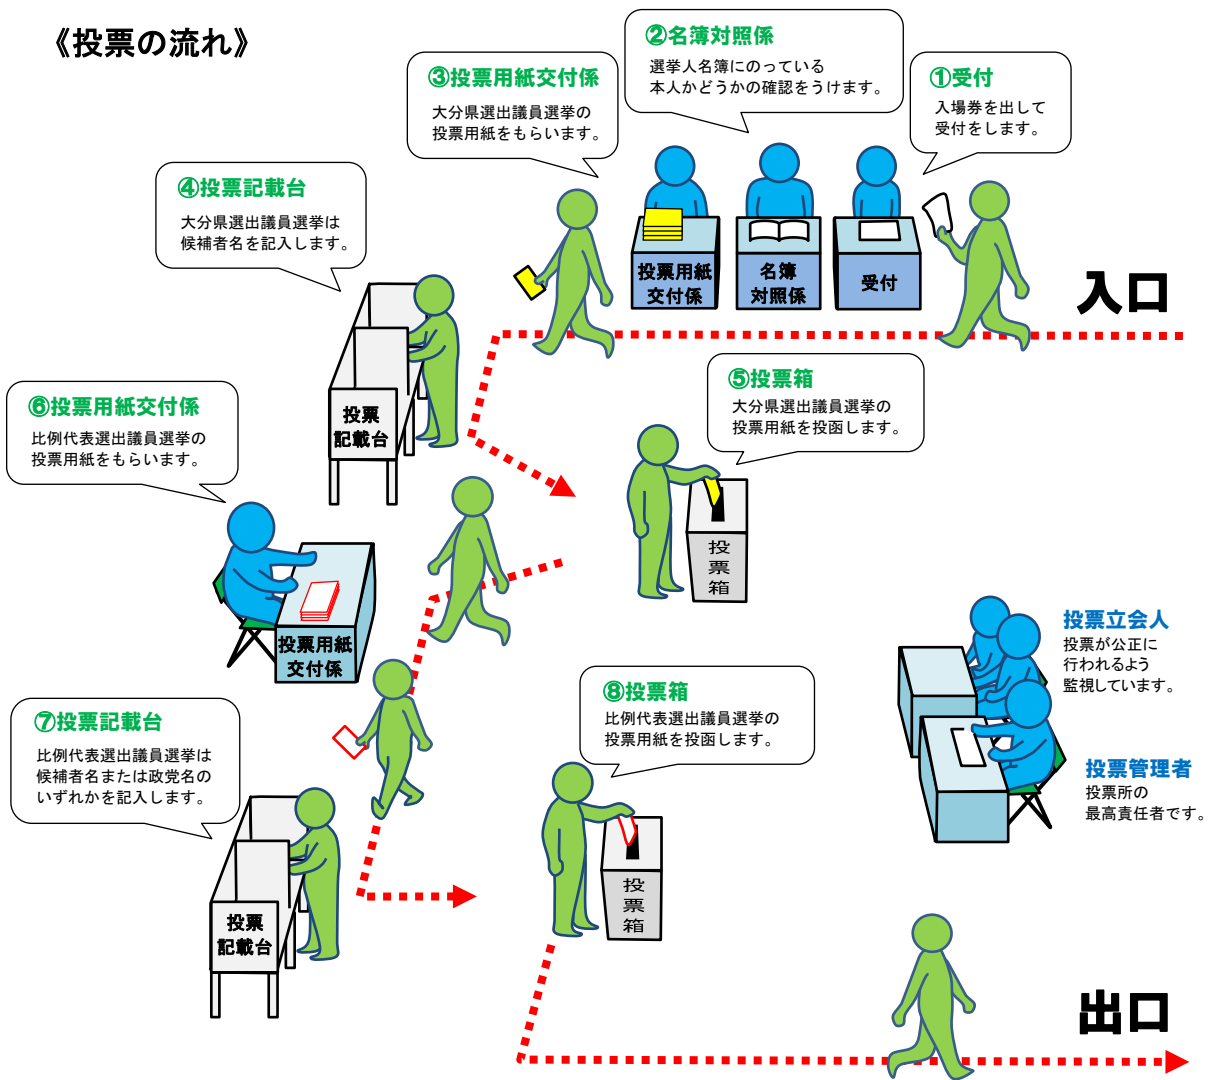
《投票の流れ》

①受付
入場券を出して受付をします。

②名簿対照係
選挙人名簿にのっている本人かどうかの確認をうけます。

③投票用紙交付係
大分県選出議員選挙の投票用紙をもらいます。

投票用紙交付係

名簿対照係

受付

入口

④投票記載台
大分県選出議員選挙は候補者名を記入します。

投票記載台

⑤投票箱
大分県選出議員選挙の投票用紙を投函します。

投票箱

⑥投票用紙交付係
比例代表選出議員選挙の投票用紙をもらいます。

投票用紙交付係

投票立会人
投票が公正に行われるよう監視しています。

投票管理者
投票所の最高責任者です。

⑦投票記載台
比例代表選出議員選挙は候補者名または政党名のいずれかを記入します。

投票記載台

⑧投票箱
比例代表選出議員選挙の投票用紙を投函します。

投票箱

出口